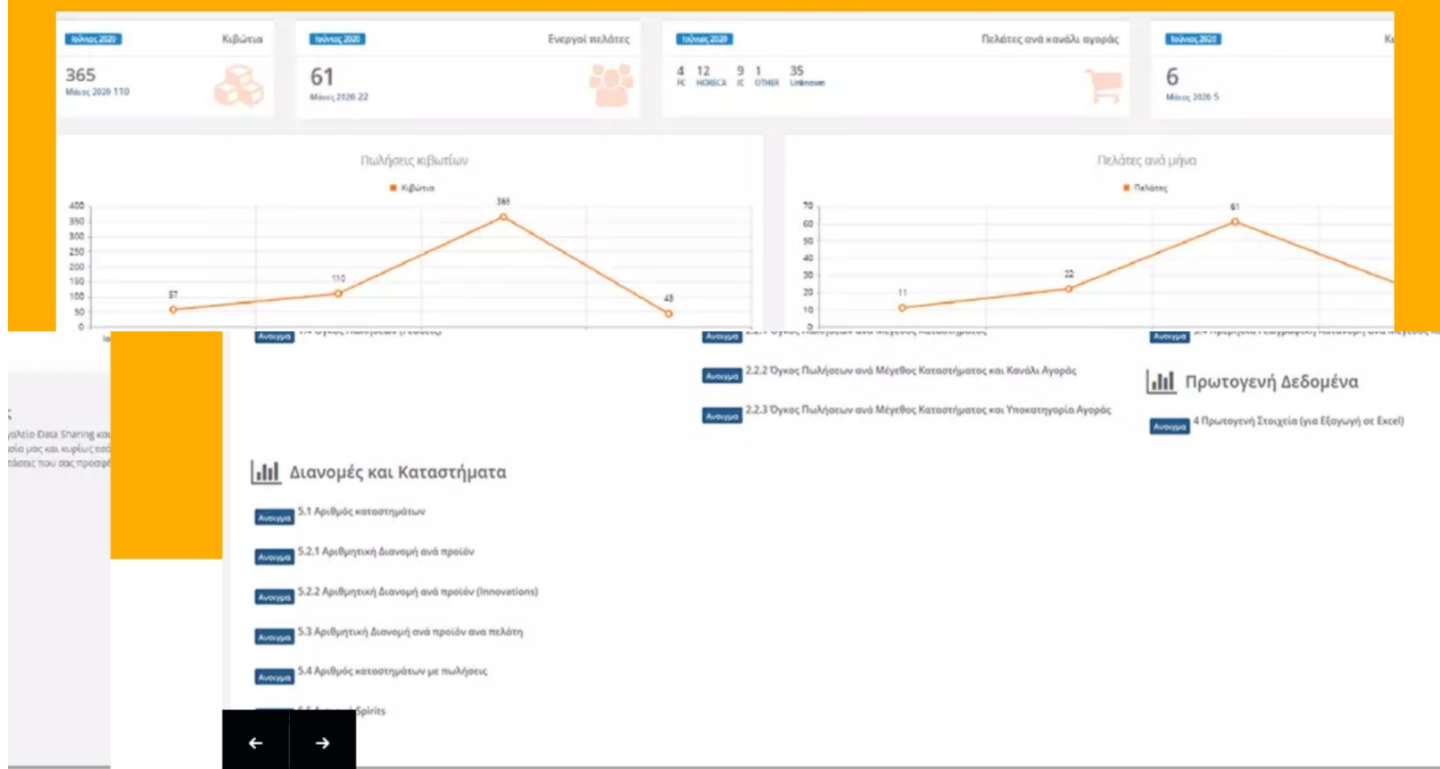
Ιούνιος 2020 Κιβώτια
365
Μάιος 2020 110

Ιούνιος 2020 Ενεργοί πελάτες
61
Μάιος 2020 22

Ιούνιος 2020 Πελάτες ανά κανάλι αγοράς
4 FC 12 HORECA 9 IC 1 OTHER 35 Unknown

Ιούνιος 2020 Κ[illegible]
6
Μάιος 2020 5

Πωλήσεις κιβωτίων
Κιβώτια
400 350 300 250 200 150 100 50 0
57 110 365 43

Πελάτες ανά μήνα
Πελάτες
70 60 50 40 30 20 10 0
11 22 61

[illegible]
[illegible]Data Sharing κα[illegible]
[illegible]ία μας και κυρίως εσ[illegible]
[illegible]ίσεις που σας προσφ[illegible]

Ανοιγμα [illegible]

Ανοιγμα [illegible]
Ανοιγμα 2.2.2 Όγκος Πωλήσεων ανά Μέγεθος Καταστήματος και Κανάλι Αγοράς
Ανοιγμα 2.2.3 Όγκος Πωλήσεων ανά Μέγεθος Καταστήματος και Υποκατηγορία Αγοράς

Ανοιγμα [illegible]
Πρωτογενή Δεδομένα
Ανοιγμα 4 Πρωτογενή Στοιχεία (για Εξαγωγή σε Excel)

Διανομές και Καταστήματα
Ανοιγμα 5.1 Αριθμός καταστημάτων
Ανοιγμα 5.2.1 Αριθμητική Διανομή ανά προϊόν
Ανοιγμα 5.2.2 Αριθμητική Διανομή ανά προϊόν (Innovations)
Ανοιγμα 5.3 Αριθμητική Διανομή ανά προϊόν ανα πελάτη
Ανοιγμα 5.4 Αριθμός καταστημάτων με πωλήσεις
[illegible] Spirits

←
→